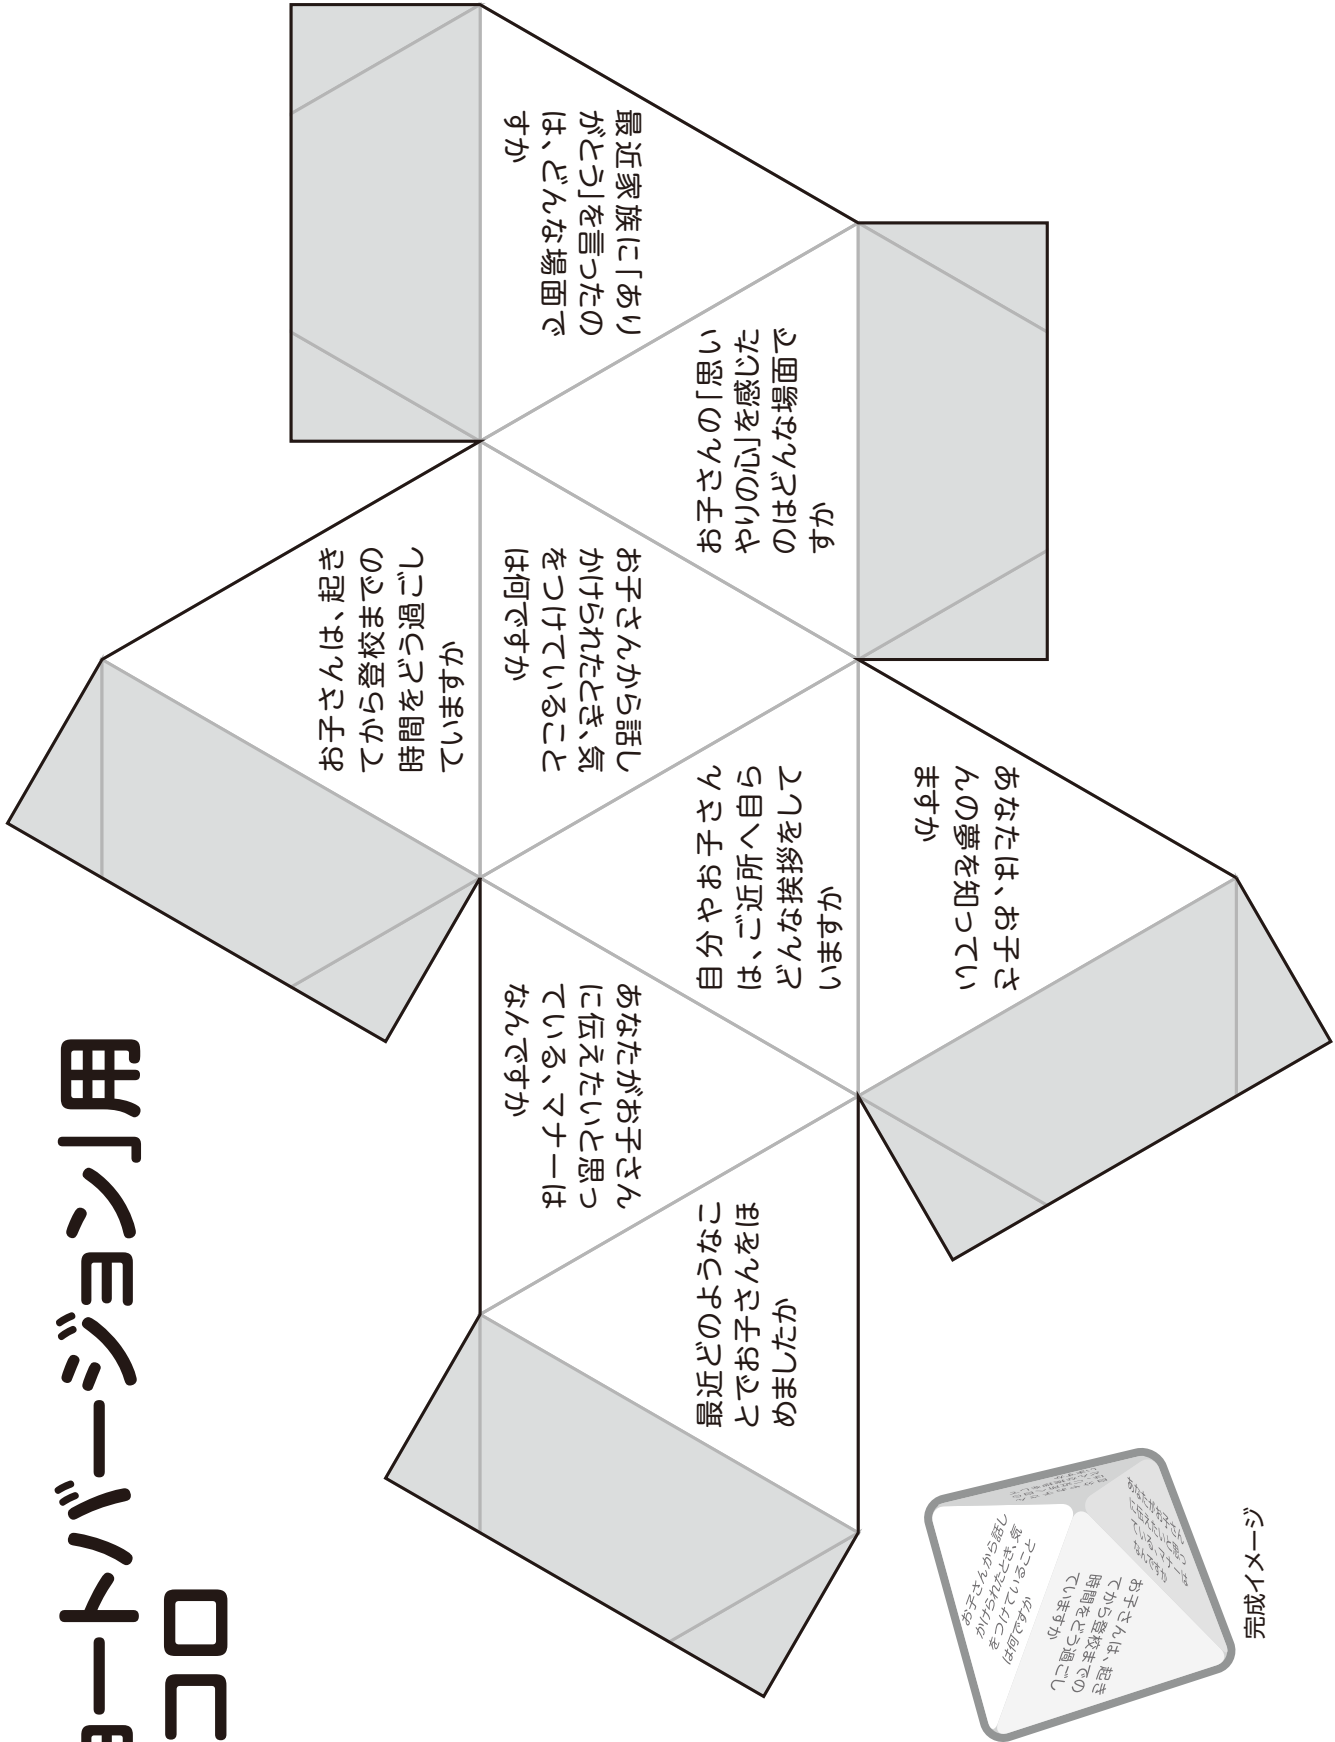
最近家族に「ありがとう」を言ったのは、どんな場面ですか

お子さんの「思いやりの心」を感じたのはどんな場面ですか

お子さんは、起きてから登校までの時間をどう過ごしていますか

お子さんから話しかけられたとき、気をつけていることは何ですか

自分やお子さんは、ご近所へ自らどんな挨拶をしていますか

あなたは、お子さんの夢を知っていますか

あなたがお子さんに伝えたいと思っている、マナーはなんですか

最近どのようなことでお子さんをほめましたか

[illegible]ョートバージョン」用
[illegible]コロ

完成イメージ

お子さんから話しかけられたとき、気をつけていることは何ですか

お子さんは、起きてから登校までの時間をどう過ごしていますか

あなたがお子さんに伝えたいと思っている、マナーはなんですか